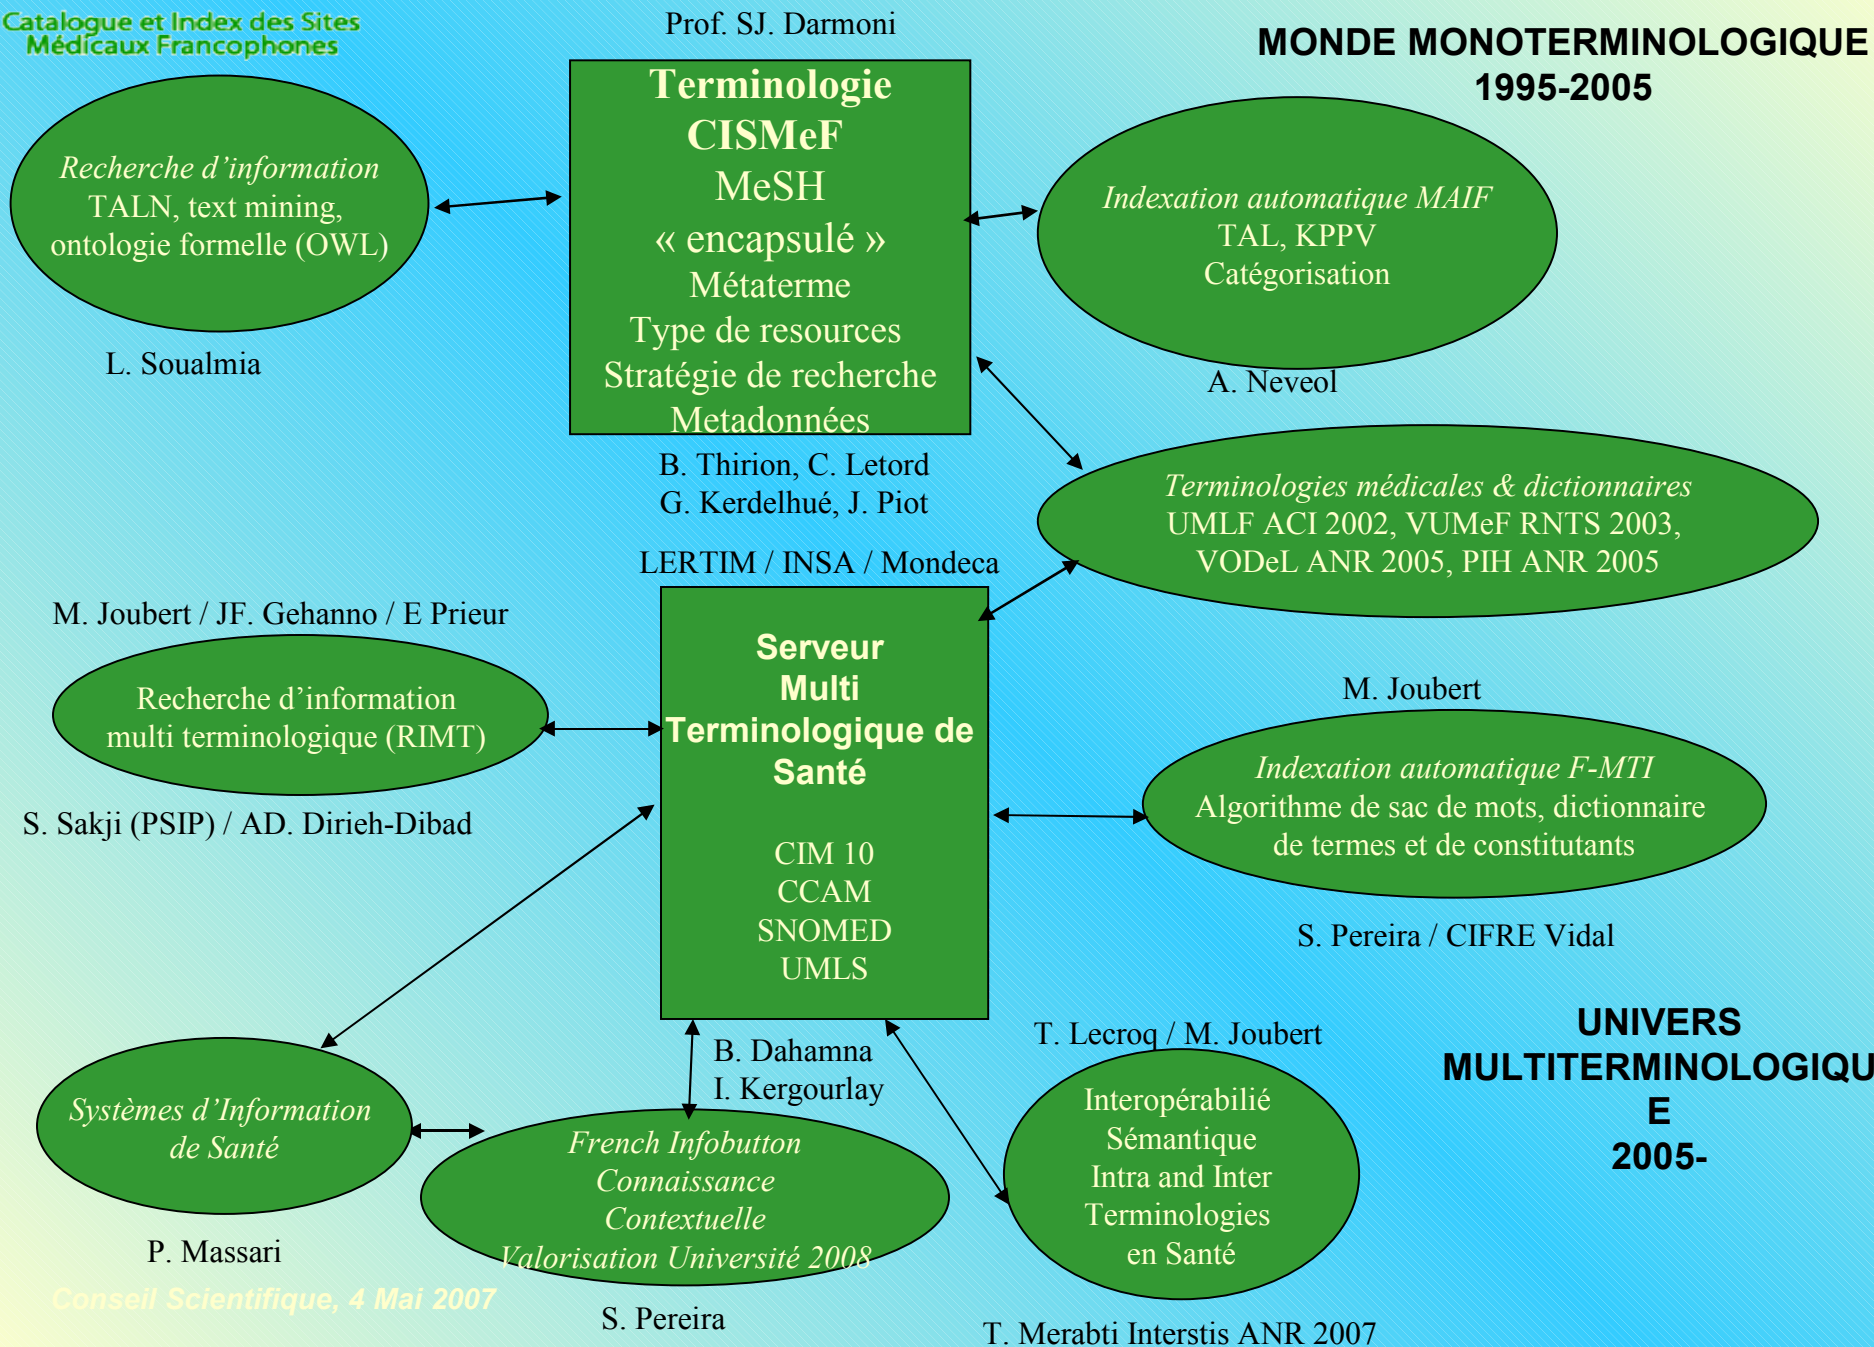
Catalogue et Index des Sites Médicaux Francophones

Prof. SJ. Darmoni

MONDE MONOTERMINOLOGIQUE 1995-2005

Terminologie CISMeF
MeSH
« encapsulé »
Métaterme
Type de resources
Stratégie de recherche
Metadonnées

Recherche d'information
TALN, text mining, ontologie formelle (OWL)

L. Soualmia

Indexation automatique MAIF
TAL, KPPV
Catégorisation

A. Neveol

B. Thirion, C. Letord
G. Kerdelhué, J. Piot

Terminologies médicales & dictionnaires
UMLF ACI 2002, VUMeF RNTS 2003, VODeL ANR 2005, PIH ANR 2005

LERTIM / INSA / Mondeca

M. Joubert / JF. Gehanno / E Prieur

Recherche d'information multi terminologique (RIMT)

S. Sakji (PSIP) / AD. Dirieh-Dibad

Serveur Multi Terminologique de Santé

CIM 10
CCAM
SNOMED
UMLS

M. Joubert

Indexation automatique F-MTI
Algorithme de sac de mots, dictionnaire de termes et de constitutants

S. Pereira / CIFRE Vidal

UNIVERS MULTITERMINOLOGIQUE 2005-

T. Lecroq / M. Joubert

B. Dahamna
I. Kergourlay

Systèmes d'Information de Santé

P. Massari

French Infobutton
Connaissance
Contextuelle
Valorisation Université 2008

S. Pereira

Interopérabilié Sémantique
Intra and Inter Terminologies en Santé

T. Merabti Interstis ANR 2007

Conseil Scientifique, 4 Mai 2007